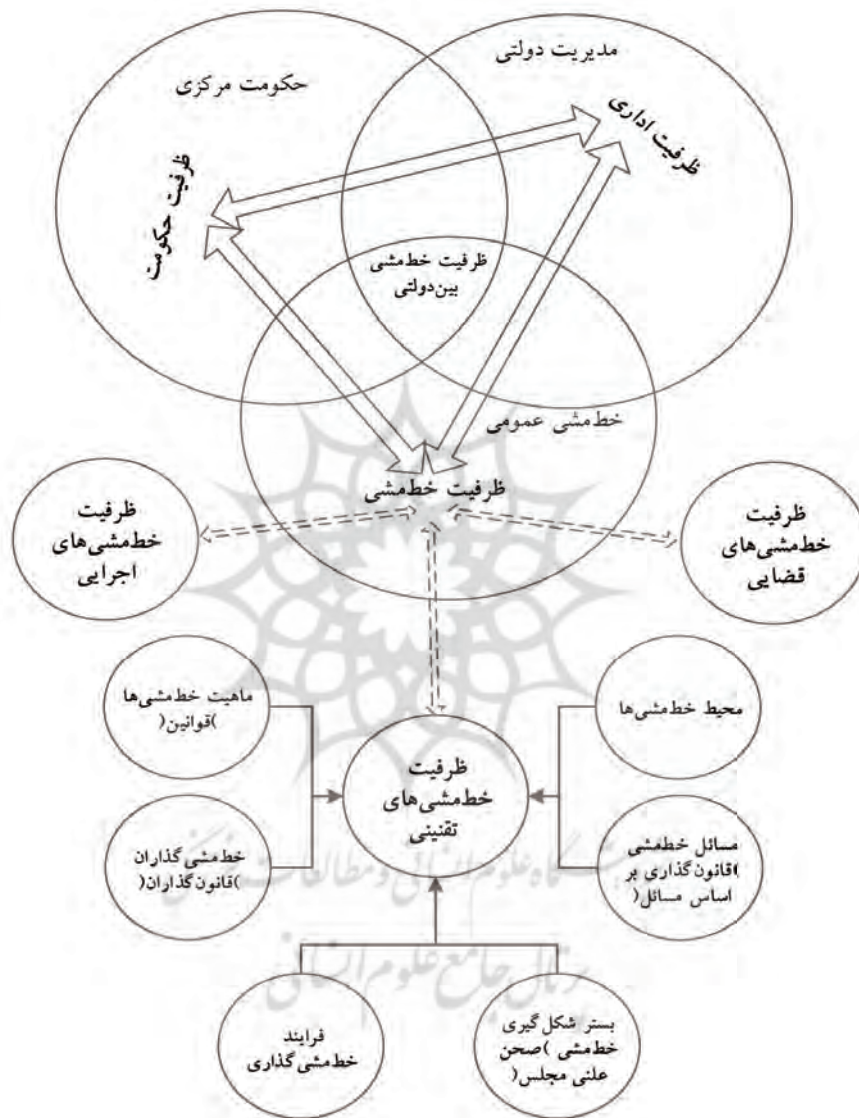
مدیریت دولتی

حکومت مرکزی

ظرفیت اداری

ظرفیت حکومت

ظرفیت خط‌مشی بین‌دولتی

خط‌مشی عمومی

ظرفیت خط‌مشی

ظرفیت خط‌مشی‌های اجرایی

ظرفیت خط‌مشی‌های قضایی

ماهیت خط‌مشی‌ها )قوانین(

محیط خط‌مشی‌ها

ظرفیت خط‌مشی‌های تقنینی

خط‌مشی گذاران )قانون گذاران(

مسائل خط‌مشی )قانون‌گذاری بر اساس مسائل(

فرایند خط‌مشی گذاری

بستر شکل‌گیری خط‌مشی )صحن علنی مجلس(

پژوهشگاه علوم انسانی و مطالعات فرهنگی
پرتال جامع علوم انسانی